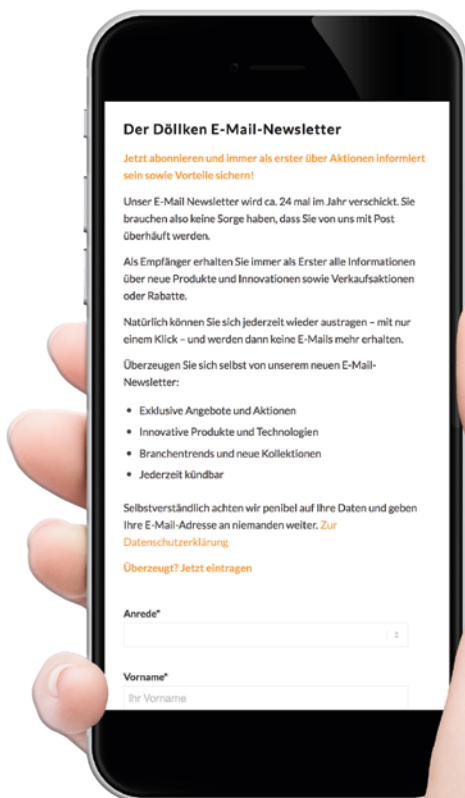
Der Döllken E-Mail-Newsletter

Jetzt abonnieren und immer als erster über Aktionen informiert sein sowie Vorteile sichern!

Unser E-Mail Newsletter wird ca. 24 mal im Jahr verschickt. Sie brauchen also keine Sorge haben, dass Sie von uns mit Post überhäuft werden.

Als Empfänger erhalten Sie immer als Erster alle Informationen über neue Produkte und Innovationen sowie Verkaufsaktionen oder Rabatte.

Natürlich können Sie sich jederzeit wieder austragen – mit nur einem Klick – und werden dann keine E-Mails mehr erhalten.

Überzeugen Sie sich selbst von unserem neuen E-Mail-Newsletter:

- Exklusive Angebote und Aktionen
- Innovative Produkte und Technologien
- Branchentrends und neue Kollektionen
- Jederzeit kündbar

Selbstverständlich achten wir penibel auf Ihre Daten und geben Ihre E-Mail-Adresse an niemanden weiter. Zur Datenschutzerklärung

Überzeugt? Jetzt eintragen

Anrede*

Vorname*

Ihr Vorname